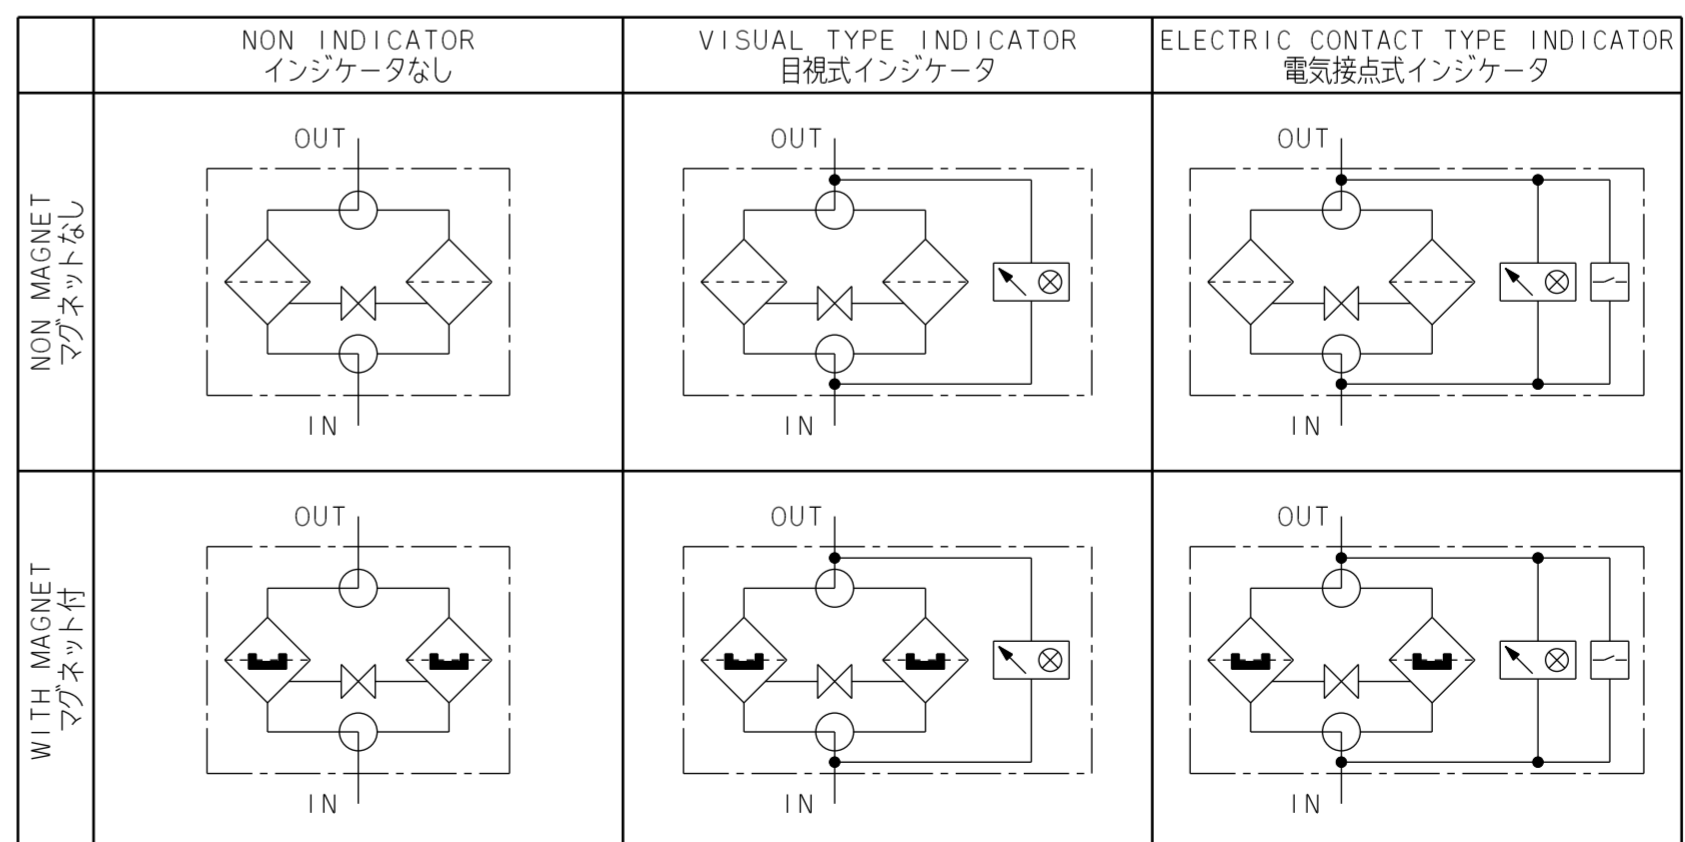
| | NON INDICATOR インジケータなし | VISUAL TYPE INDICATOR 目視式インジケータ | ELECTRIC CONTACT TYPE INDICATOR 電気接点式インジケータ |
|---|---|---|---|
| NON MAGNET マグネットなし | OUT IN | OUT IN | OUT IN |
| WITH MAGNET マグネット付 | OUT IN | OUT IN | OUT IN |